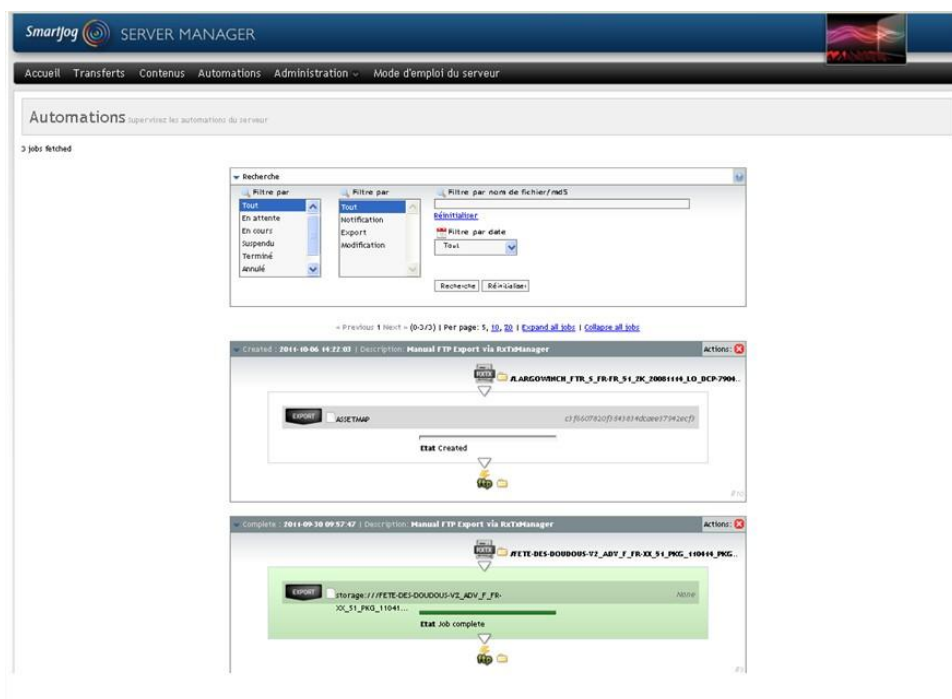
Smartjog SERVER MANAGER

Accueil Transferts Contenus Automations Administration Mode d'emploi du serveur

Automations Supervisez les automations du serveur

3 jobs fetched

Recherche

Filtre par
Tout
En attente
En cours
Suspendu
Terminé
Annulé

Filtre par
Tout
Notification
Export
Modification

Filtre par nom de fichier/md5

Réinitialiser

Filtre par date
Tout

Recherche Réinitialiser

« Previous 1 Next » (0-3/3) | Per page: 5, 10, 20 | Expand all jobs | Collapse all jobs

Created : 2011-10-06 14:22:03 | Description: Manual FTP Export via RxTxManager Actions:

/LARGOWINCH_FTR_S_FR-FR_51_2K_20081114_LO_DCP-7904...

EXPORT ASSETMAP c3f6607820f5943834dcaee17942ecf3

Etat Created

ftp

Complete : 2011-09-30 09:57:47 | Description: Manual FTP Export via RxTxManager Actions:

/FETE-DES-DOUDOUS-V2_ADV_F_FR-XX_51_PKG_110414_PKG...

EXPORT storage:///FETE-DES-DOUDOUS-V2_ADV_F_FR-XX_51_PKG_11041... None

Etat Job complete

ftp